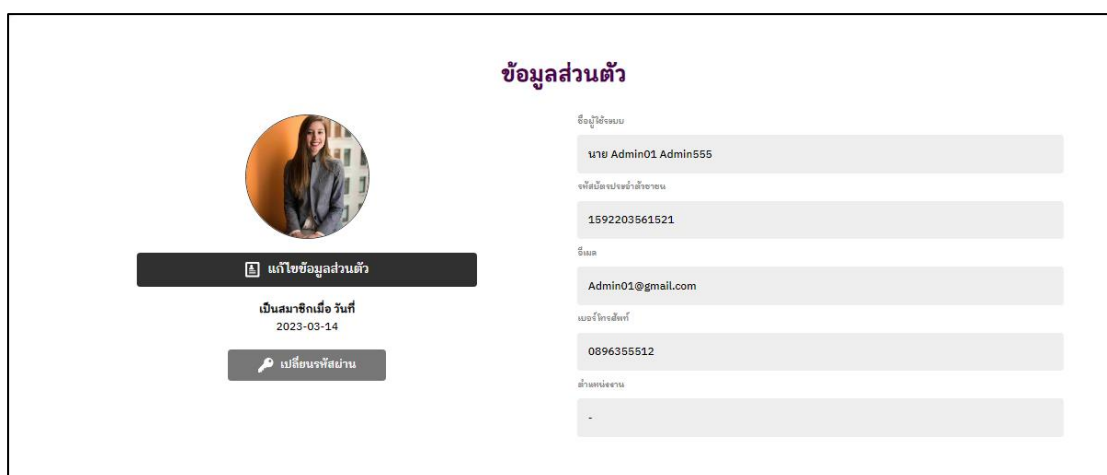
ข้อมูลส่วนตัว

แก้ไขข้อมูลส่วนตัว

เป็นสมาชิกเมื่อ วันที่
2023-03-14

เปลี่ยนรหัสผ่าน

ชื่อผู้ใช้ระบบ
นาย Admin01 Admin555

รหัสบัตรประจำตัวประชาชน
1592203561521

อีเมล
Admin01@gmail.com

เบอร์โทรศัพท์
0896355512

ตำแหน่งงาน
-